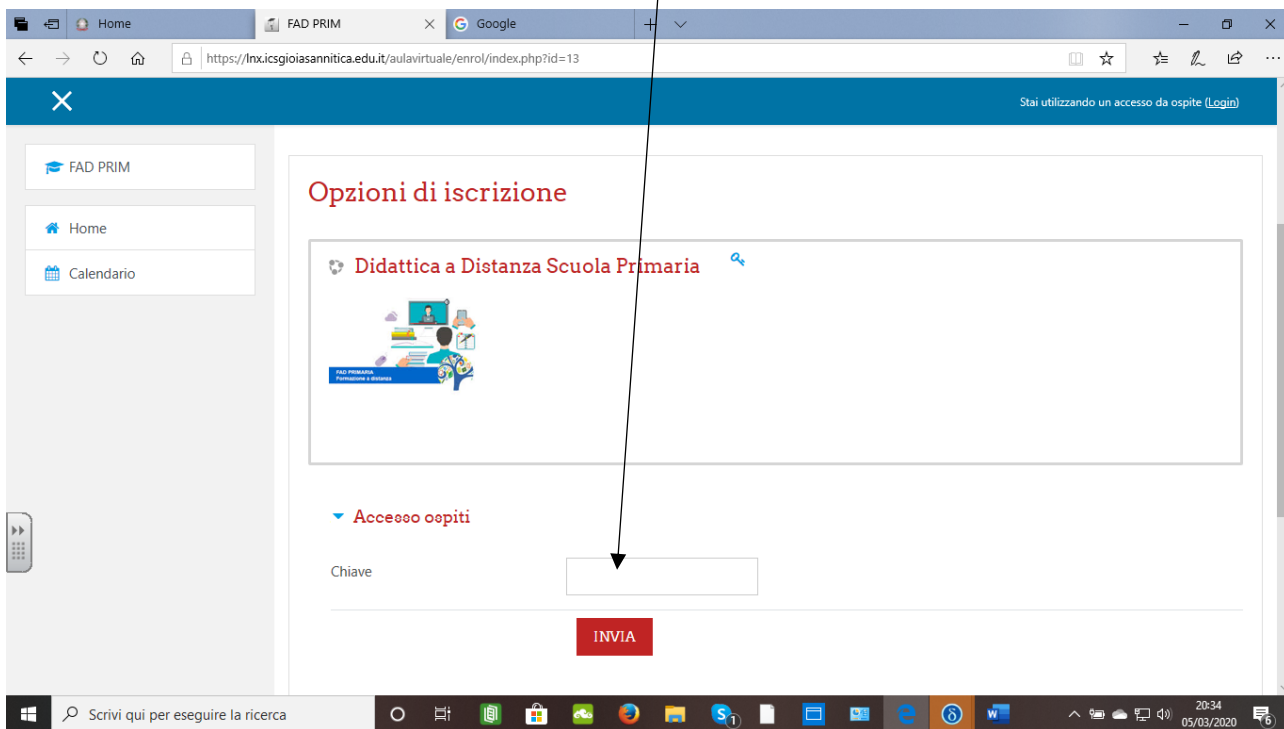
Home
FAD PRIM
Google

https://lnx.icsgioiasannitica.edu.it/aulavirtuale/enrol/index.php?id=13

Stai utilizzando un accesso da ospite (Login)

FAD PRIM

Home

Calendario

Opzioni di iscrizione

Didattica a Distanza Scuola Primaria

FAD PRIMARIA
Formazione a distanza

Accesso ospiti

Chiave

INVIA

Scrivi qui per eseguire la ricerca

20:34
05/03/2020